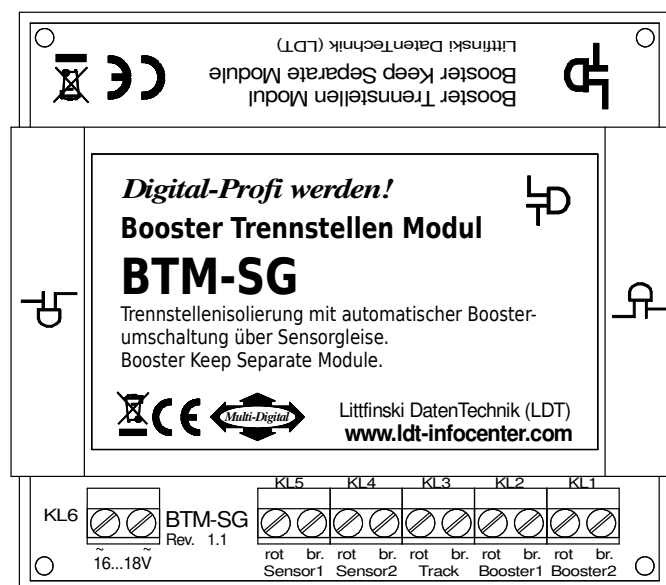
Booster Trennstellen Modul
Booster Keep Separate Module
Littfinski DatenTechnik (LDT)

Digital-Profi werden!
Booster Trennstellen Modul
BTM-SG
Trennstellenisolierung mit automatischer Boosterumschaltung über Sensorgleise.
Booster Keep Separate Module.

Multi-Digital
Littfinski DatenTechnik (LDT)
www.ldt-infocenter.com

KL6
BTM-SG
Rev. 1.1
~ ~
16...18V
KL5 KL4 KL3 KL2 KL1
rot br. rot br. rot br. rot br. rot br.
Sensor1 Sensor2 Track Booster1 Booster2